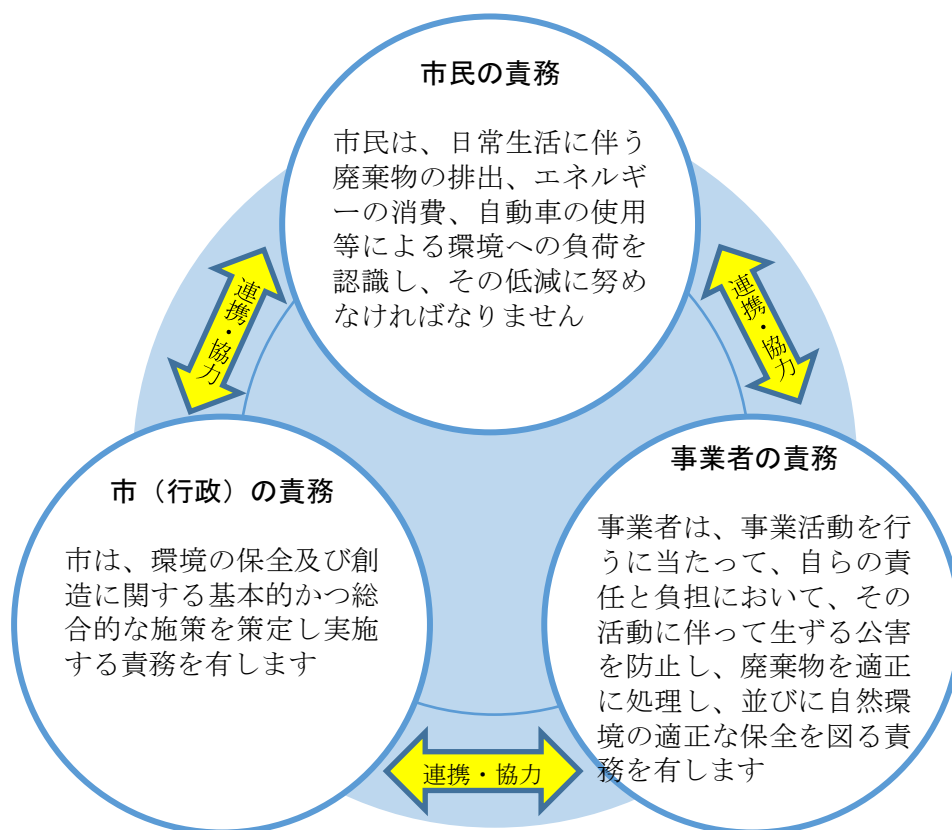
市民の責務

市民は、日常生活に伴う廃棄物の排出、エネルギーの消費、自動車の使用等による環境への負荷を認識し、その低減に努めなければなりません

連携・協力

連携・協力

事業者の責務

事業者は、事業活動を行うに当たって、自らの責任と負担において、その活動に伴って生ずる公害を防止し、廃棄物を適正に処理し、並びに自然環境の適正な保全を図る責務を有します

市（行政）の責務

市は、環境の保全及び創造に関する基本的かつ総合的な施策を策定し実施する責務を有します

連携・協力